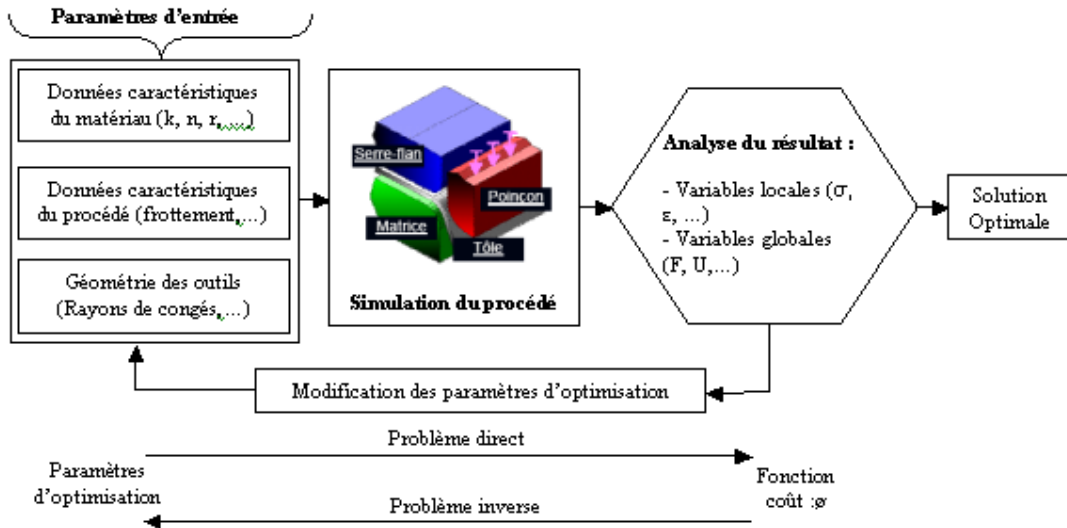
Paramètres d'entrée

Données caractéristiques du matériau (k, n, r,....)

Données caractéristiques du procédé (frottement,...)

Géométrie des outils (Rayons de congés,...)

Serre-flan

Poinçon

Matrice

Tôle

Simulation du procédé

Analyse du résultat :

- Variables locales ($\sigma$, $\varepsilon$, ...)
- Variables globales (F, U,...)

Solution Optimale

Modification des paramètres d'optimisation

Problème direct

Paramètres d'optimisation

Fonction coût :$\varnothing$

Problème inverse